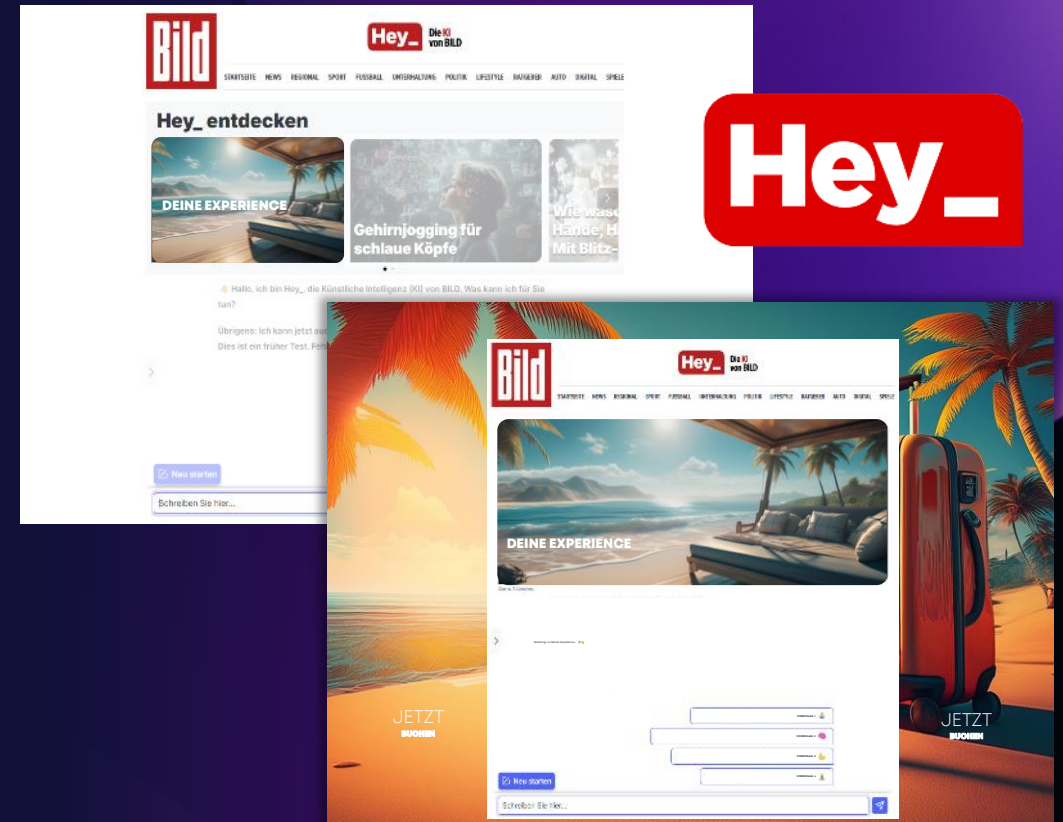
Bild

Hey_ Die KI von BILD

STARTSEITE NEWS REGIONAL SPORT FUSSBALL UNTERHALTUNG POLITIK LIFESTYLE RATGEBER AUTO DIGITAL SPIELE

Hey_ entdecken

DEINE EXPERIENCE

Gehirnjogging für schlaue Köpfe

Wie wasc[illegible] Hände, H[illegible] Mit Blitz-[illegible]

Hallo, ich bin Hey_, die Künstliche Intelligenz (KI) von BILD. Was kann ich für Sie tun?

Übrigens: Ich kann jetzt au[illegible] Dies ist ein früher Test. Fe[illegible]

Neu starten

Schreiben Sie hier...

Hey_

Bild

Hey_ Die KI von BILD

STARTSEITE NEWS REGIONAL SPORT FUSSBALL UNTERHALTUNG POLITIK LIFESTYLE RATGEBER AUTO DIGITAL SPIELE

DEINE EXPERIENCE

JETZT BUCHEN

JETZT BUCHEN

Neu starten

Schreiben Sie hier...